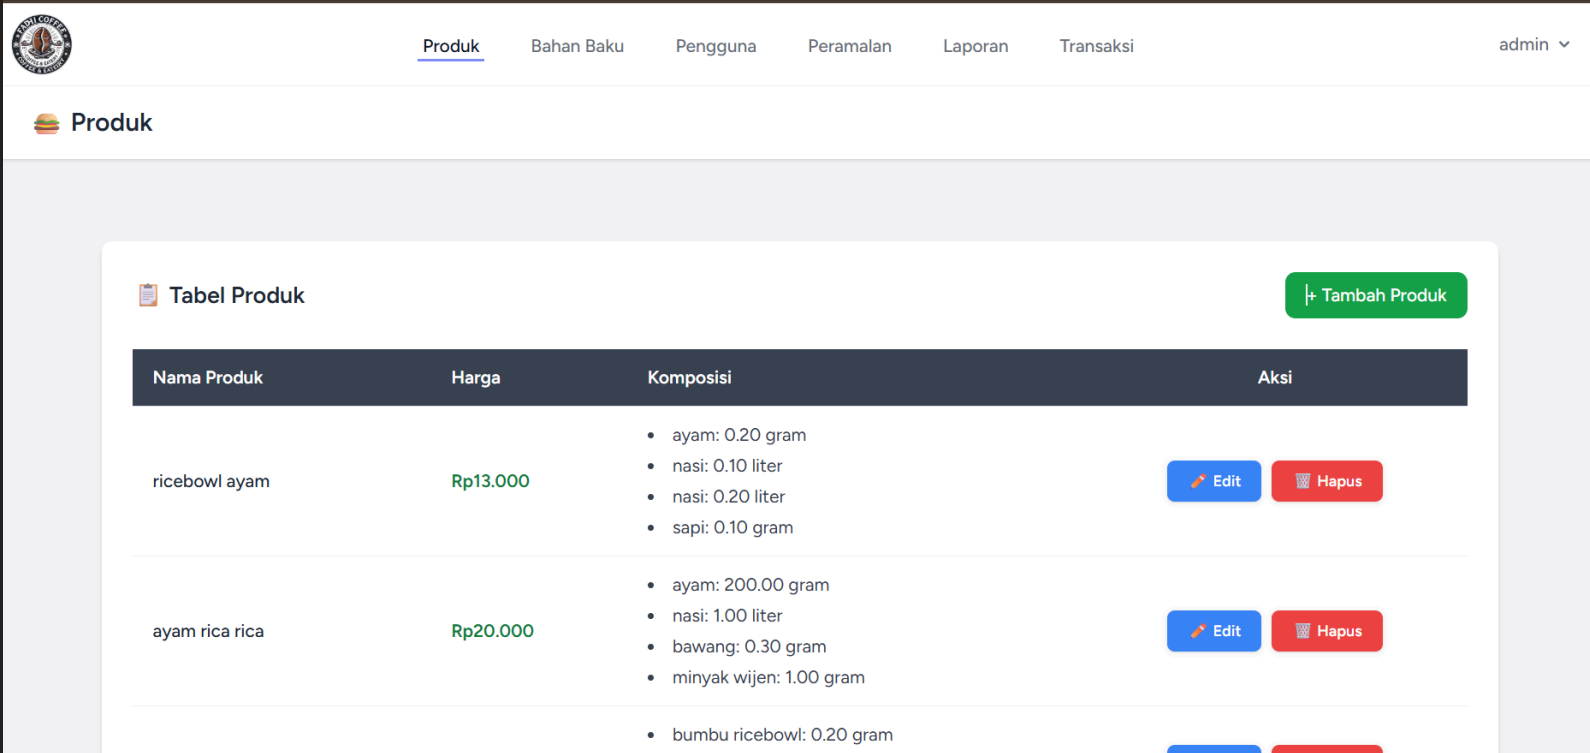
Produk Bahan Baku Pengguna Peramalan Laporan Transaksi admin

Produk

Tabel Produk

+ Tambah Produk

| Nama Produk | Harga | Komposisi | Aksi |
|---|---|---|---|
| ricebowl ayam | Rp13.000 | • ayam: 0.20 gram • nasi: 0.10 liter • nasi: 0.20 liter • sapi: 0.10 gram | Edit Hapus |
| ayam rica rica | Rp20.000 | • ayam: 200.00 gram • nasi: 1.00 liter • bawang: 0.30 gram • minyak wijen: 1.00 gram | Edit Hapus |
| | | • bumbu ricebowl: 0.20 gram | |